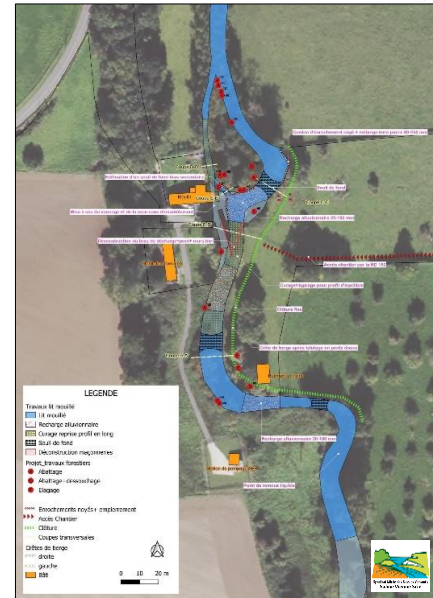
LEGENDE

Travaux lit mouillé

Lit mouillé

Recharge alluvionnaire

Curage reprise profil en long

Seuil de fond

Déconstruction maçonneries

Projet_travaux forestiers

Abattage

Abattage - dessouchage

Elagage

Enrochements noyés + emplacement

Accès Chantier

Clôture

Coupes transversales

Crêtes de berge

droite

gauche

Bâti

0 10 20 m

Seuil de fond

Recharge alluvionnaire 20-100 mm

Accès chantier par la RD

Clôture fixe

Recharge alluvionnaire 20-100 mm

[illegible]